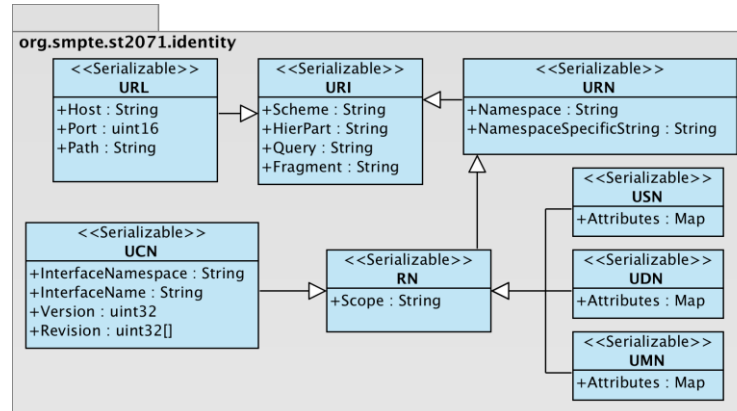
org.smpte.st2071.identity

<<Serializable>>
URL
+Host : String
+Port : uint16
+Path : String

<<Serializable>>
URI
+Scheme : String
+HierPart : String
+Query : String
+Fragment : String

<<Serializable>>
URN
+Namespace : String
+NamespaceSpecificString : String

<<Serializable>>
USN
+Attributes : Map

<<Serializable>>
UCN
+InterfaceNamespace : String
+InterfaceName : String
+Version : uint32
+Revision : uint32[]

<<Serializable>>
RN
+Scope : String

<<Serializable>>
UDN
+Attributes : Map

<<Serializable>>
UMN
+Attributes : Map